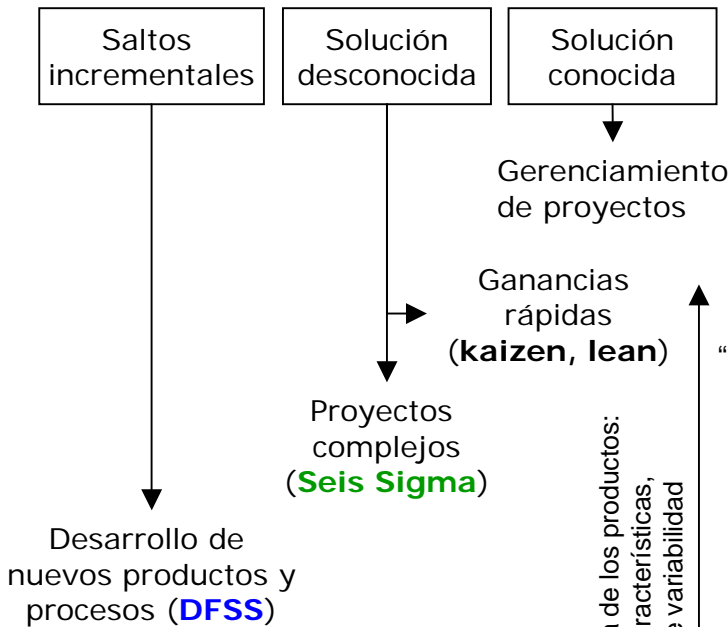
Saltos incrementales

Solución desconocida

Solución conocida

Gerenciamiento de proyectos

Ganancias rápidas (**kaizen, lean**)

“

Proyectos complejos (**Seis Sigma**)

Desarrollo de nuevos productos y procesos (**DFSS**)

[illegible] de los productos: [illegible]racterísticas, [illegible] variabilidad